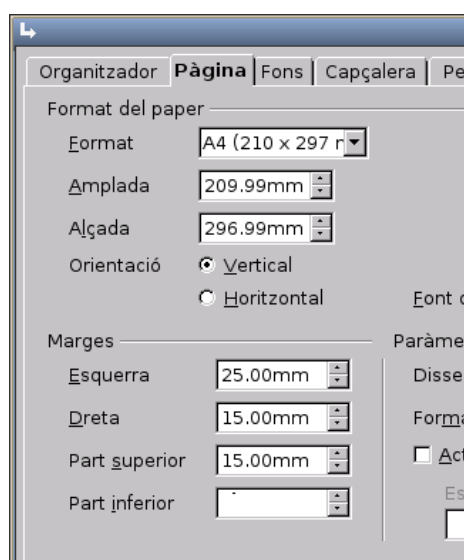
Organitzador | Pàgina | Fons | Capçalera | Pe

Format del paper

Format A4 (210 x 297 r

Amplada 209.99mm

Alçada 296.99mm

Orientació Vertical

Horitzontal

Font c

Marges

Paràme

Esquerra 25.00mm

Disse

Dreta 15.00mm

Forma

Part superior 15.00mm

Act

Part inferior

Es